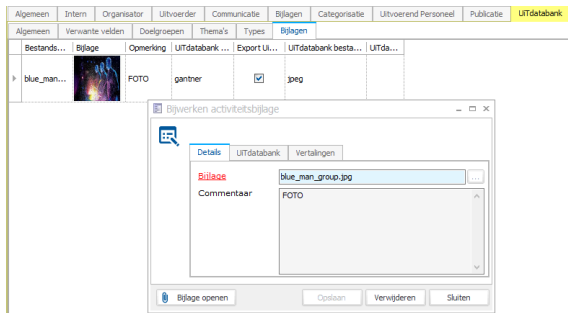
Algemeen | Intern | Organisator | Uitvoerder | Communicatie | Bijlagen | Categorisatie | Uitvoerend Personeel | Publicatie | UiTdatabank

Algemeen | Verwante velden | Doelgroepen | Thema's | Types | Bijlagen

| Bestands... | Bijlage | Opmerking | UiTdatabank ... | Export Ui... | UiTdatabank besta... | UiTdat... |
|---|---|---|---|---|---|---|
| blue_man... | | FOTO | gantner | ☑ | jpeg | |

Bijwerken activiteitsbijlage

Details | UiTdatabank | Vertalingen

Bijlage | blue_man_group.jpg | ...

Commentaar | FOTO

Bijlage openen | Opslaan | Verwijderen | Sluiten